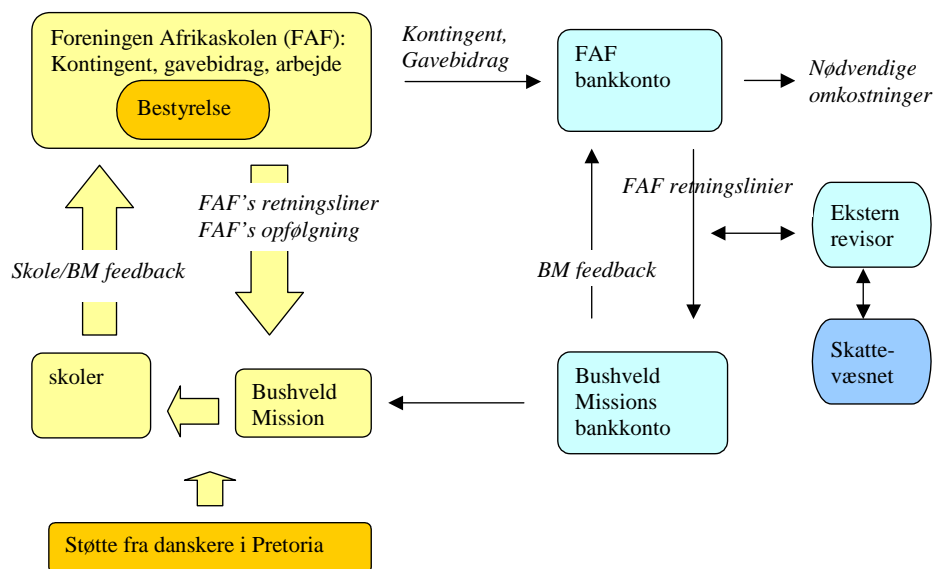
Foreningen Afrikaskolen (FAF):
Kontingent, gavebidrag, arbejde

Bestyrelse

Kontingent,
Gavebidrag

FAF
bankkonto

Nødvendige
omkostninger

FAF's retningsliner
FAF's opfølgning

FAF retningslinier

Ekstern
revisor

Skole/BM feedback

BM feedback

Skatte-
væsnet

skoler

Bushveld
Mission

Bushveld
Missions
bankkonto

Støtte fra danskere i Pretoria